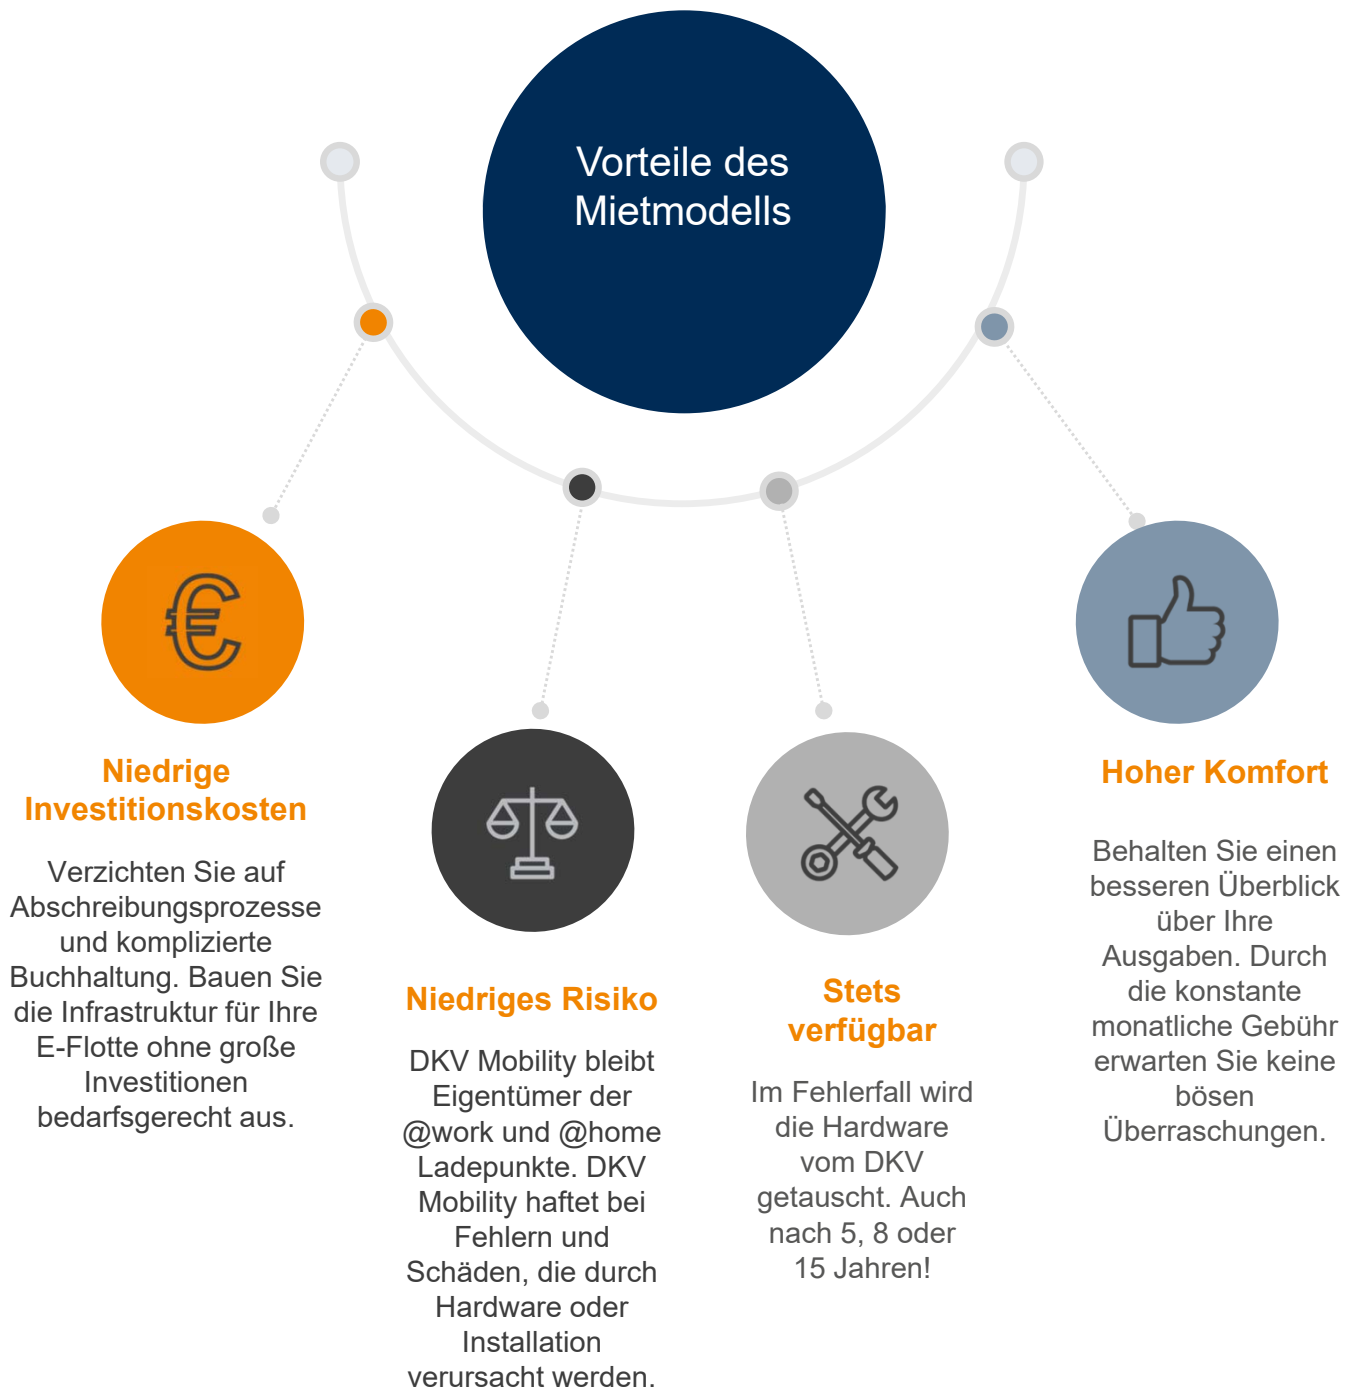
Vorteile des Mietmodells

Niedrige Investitionskosten

Verzichten Sie auf Abschreibungsprozesse und komplizierte Buchhaltung. Bauen Sie die Infrastruktur für Ihre E-Flotte ohne große Investitionen bedarfsgerecht aus.

Niedriges Risiko

DKV Mobility bleibt Eigentümer der @work und @home Ladepunkte. DKV Mobility haftet bei Fehlern und Schäden, die durch Hardware oder Installation verursacht werden.

Stets verfügbar

Im Fehlerfall wird die Hardware vom DKV getauscht. Auch nach 5, 8 oder 15 Jahren!

Hoher Komfort

Behalten Sie einen besseren Überblick über Ihre Ausgaben. Durch die konstante monatliche Gebühr erwarten Sie keine bösen Überraschungen.